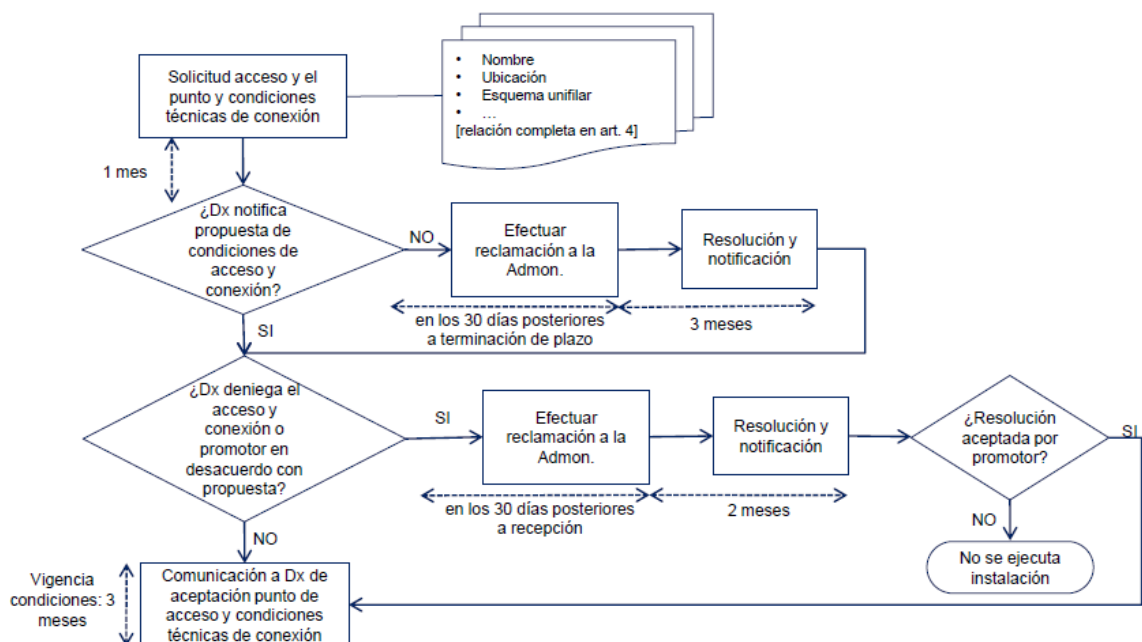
Solicitud acceso y el punto y condiciones técnicas de conexión

• Nombre
• Ubicación
• Esquema unifilar
• …
[relación completa en art. 4]

1 mes

¿Dx notifica propuesta de condiciones de acceso y conexión?

NO

Efectuar reclamación a la Admon.

Resolución y notificación

en los 30 días posteriores a terminación de plazo

3 meses

SI

¿Dx deniega el acceso y conexión o promotor en desacuerdo con propuesta?

SI

Efectuar reclamación a la Admon.

Resolución y notificación

¿Resolución aceptada por promotor?

SI

en los 30 días posteriores a recepción

2 meses

NO

NO

No se ejecuta instalación

Vigencia condiciones: 3 meses

Comunicación a Dx de aceptación punto de acceso y condiciones técnicas de conexión